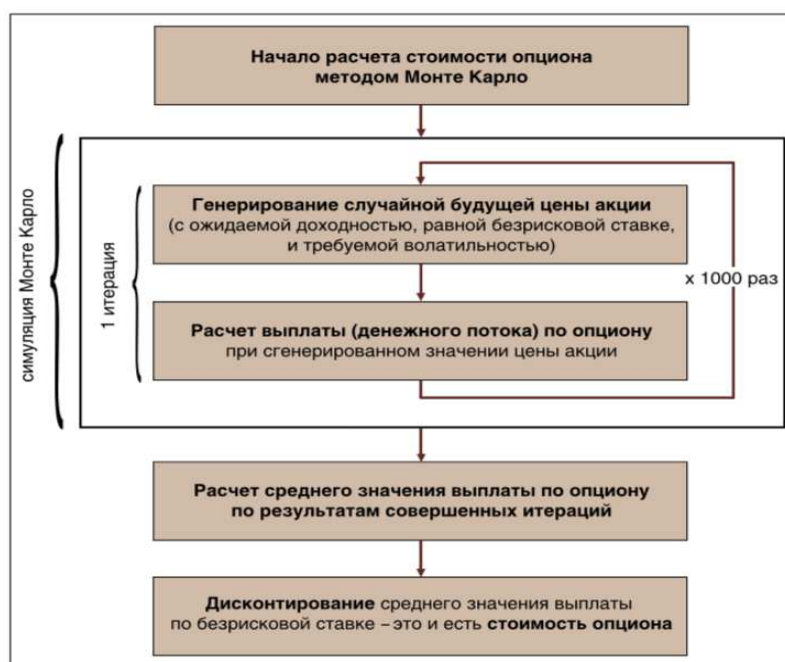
Начало расчета стоимости опциона методом Монте Карло

симуляция Монте Карло

1 итерация

Генерирование случайной будущей цены акции (с ожидаемой доходностью, равной безрисковой ставке, и требуемой волатильностью)

х 1000 раз

Расчет выплаты (денежного потока) по опциону при сгенерированном значении цены акции

Расчет среднего значения выплаты по опциону по результатам совершенных итераций

Дисконтирование среднего значения выплаты по безрисковой ставке – это и есть стоимость опциона